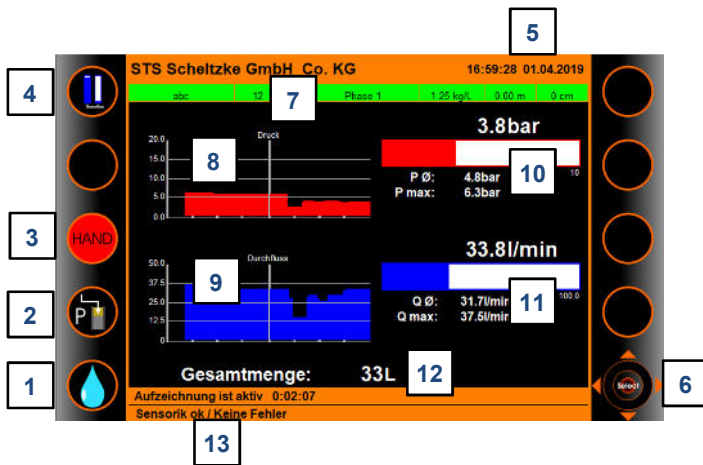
STS Scheltzke GmbH Co. KG 16:59:28 01.04.2019

5

4

abc 12 7 Phase 1 1.25 kg/L 0.00 m 0 cm

Druck
20.0
15.0
10.0
5.0
0.0

8

3.8bar

10

P Ø: 4.8bar
P max: 6.3bar

10

3 HAND

Durchfluss
50.0
37.5
25.0
12.5
0

9

33.8l/min

11

Q Ø: 31.7l/min
Q max: 37.5l/min

100.0

2 P

1

Gesamtmenge: 33L 12

6 Select

Aufzeichnung ist aktiv 0:02:07
Sensorik ok / Keine Fehler

13